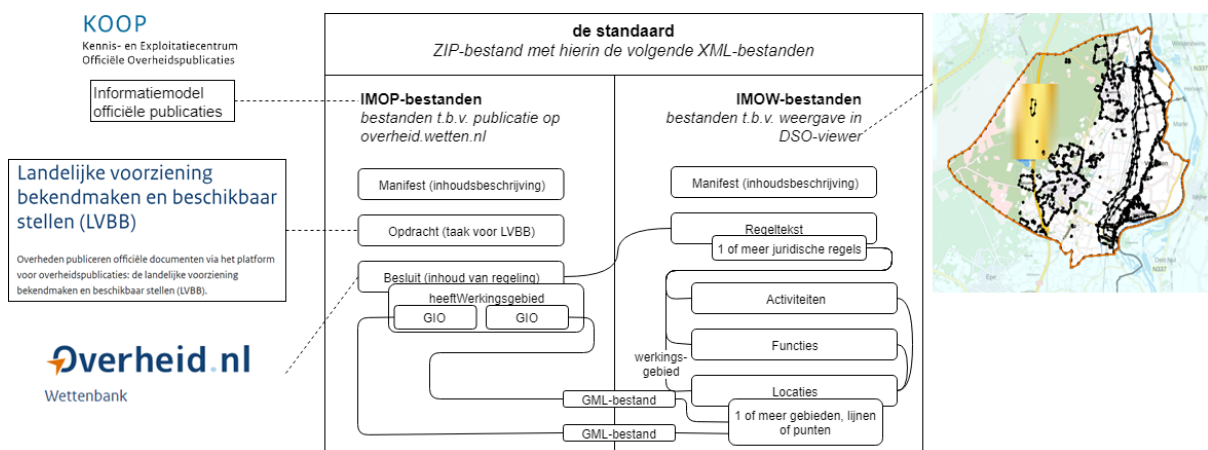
KOOP
Kennis- en Exploitatiecentrum
Officiële Overheidspublicaties

Informatiemodel officiële publicaties

Landelijke voorziening bekendmaken en beschikbaar stellen (LVBB)

Overheden publiceren officiële documenten via het platform voor overheidspublicaties: de landelijke voorziening bekendmaken en beschikbaar stellen (LVBB).

Overheid.nl
Wettenbank

de standaard
ZIP-bestand met hierin de volgende XML-bestanden

IMOP-bestanden
bestanden t.b.v. publicatie op overheid.wetten.nl

IMOW-bestanden
bestanden t.b.v. weergave in DSO-viewer

Manifest (inhoudsbeschrijving)

Opdracht (taak voor LVBB)

Besluit (inhoud van regeling)

heeftWerkingsgebied

GIO

GIO

Manifest (inhoudsbeschrijving)

Regeltekst

1 of meer juridische regels

Activiteiten

Functies

werkings-gebied

Locaties

GML-bestand

GML-bestand

1 of meer gebieden, lijnen of punten

Epe

N337